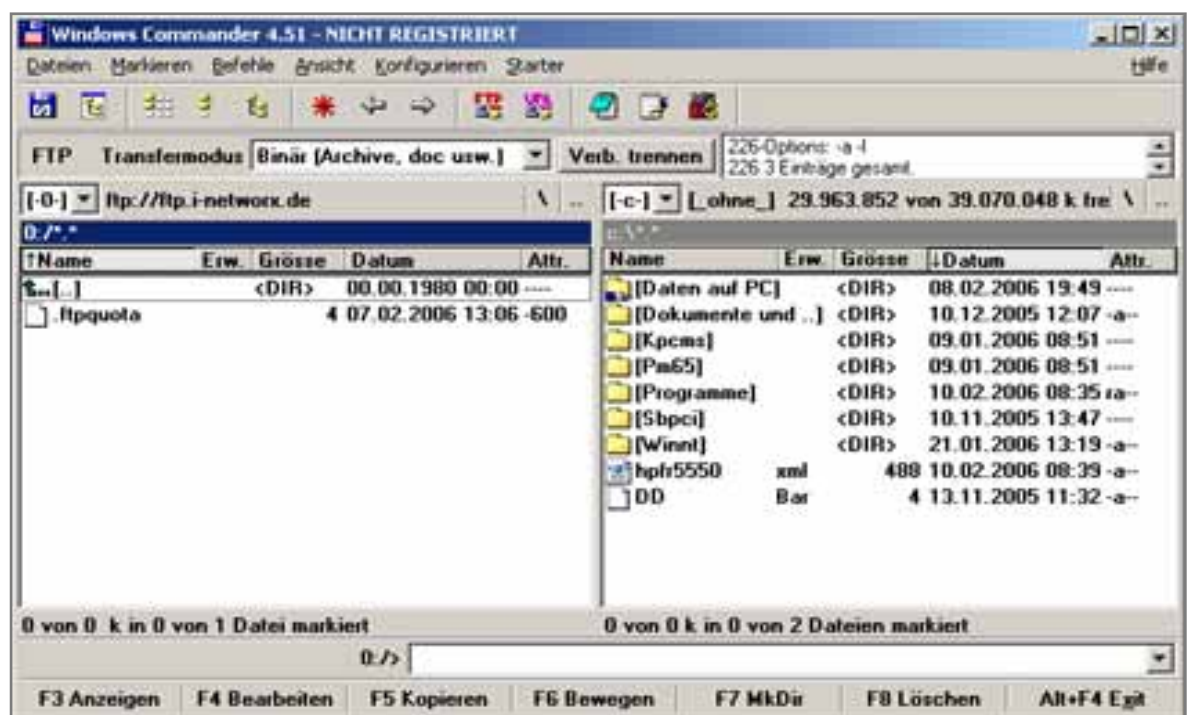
Windows Commander 4.51 - NICHT REGISTRIERT

Dateien Markieren Befehle Ansicht Konfigurieren Starter Hilfe

FTP Transfermodus Binär (Archive, doc usw.) Verb. trennen 226-Options: -a -l
226 3 Einträge gesamt.

[-0-] ftp://ftp.i-networx.de \ ..

0:/*.*

| ↑Name | Erw. | Grösse | Datum | Attr. |
|---|---|---|---|---|
| [..] | | <DIR> | 00.00.1980 00:00 | ---- |
| .ftpquota | | 4 | 07.02.2006 13:06 | -600 |

[-c-] [_ohne_] 29.963.852 von 39.070.048 k fre \ ..

c:\*.*

| Name | Erw. | Grösse | ↓Datum | Attr. |
|---|---|---|---|---|
| [Daten auf PC] | | <DIR> | 08.02.2006 19:49 | ---- |
| [Dokumente und ..] | | <DIR> | 10.12.2005 12:07 | -a-- |
| [Kpcms] | | <DIR> | 09.01.2006 08:51 | ---- |
| [Pm65] | | <DIR> | 09.01.2006 08:51 | ---- |
| [Programme] | | <DIR> | 10.02.2006 08:35 | ra-- |
| [Sbpci] | | <DIR> | 10.11.2005 13:47 | ---- |
| [Winnt] | | <DIR> | 21.01.2006 13:19 | -a-- |
| hpfr5550 | xml | 488 | 10.02.2006 08:39 | -a-- |
| DD | Bar | 4 | 13.11.2005 11:32 | -a-- |

0 von 0 k in 0 von 1 Datei markiert

0 von 0 k in 0 von 2 Dateien markiert

0:/>

F3 Anzeigen F4 Bearbeiten F5 Kopieren F6 Bewegen F7 MkDir F8 Löschen Alt+F4 Exit